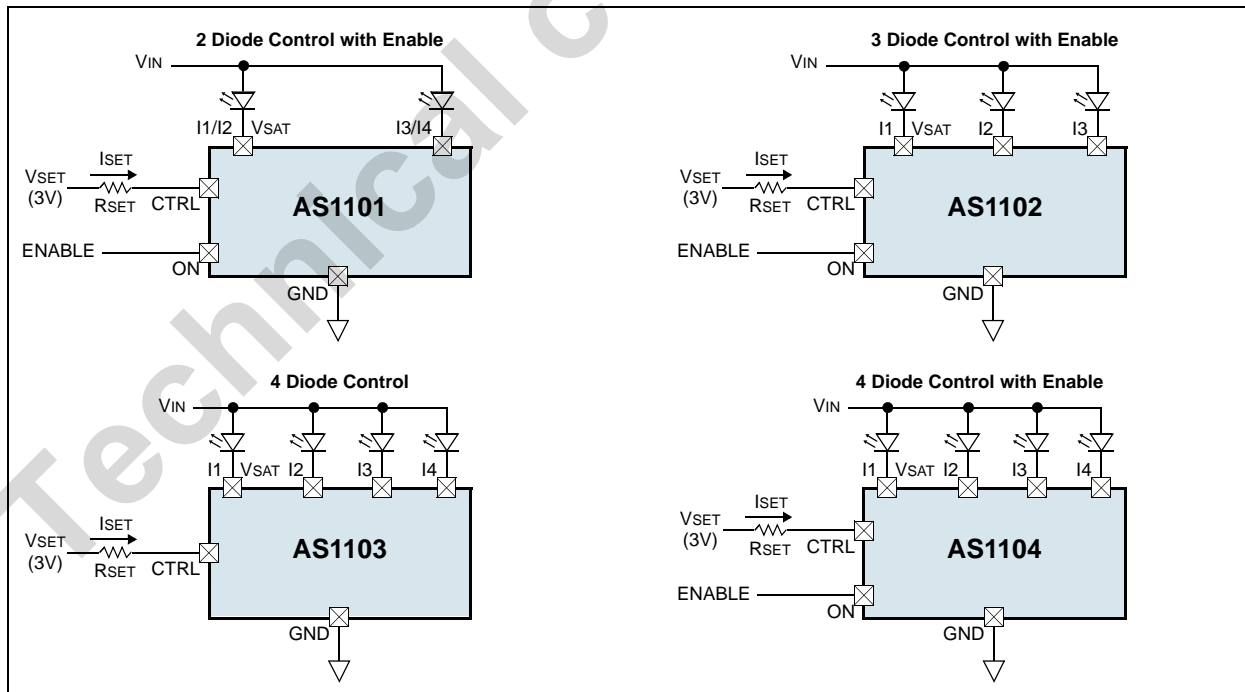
2 Diode Control with Enable

VIN

I1/I2 VSAT

I3/I4

ISET

VSET (3V)

RSET CTRL

AS1101

ENABLE

ON

GND

3 Diode Control with Enable

VIN

I1 VSAT

I2

I3

ISET

VSET (3V)

RSET CTRL

AS1102

ENABLE

ON

GND

4 Diode Control

VIN

I1 VSAT I2

I3

I4

ISET

VSET (3V)

RSET CTRL

AS1103

GND

4 Diode Control with Enable

VIN

I1 VSAT I2

I3

I4

ISET

VSET (3V)

RSET CTRL

AS1104

ENABLE

ON

GND

Technical